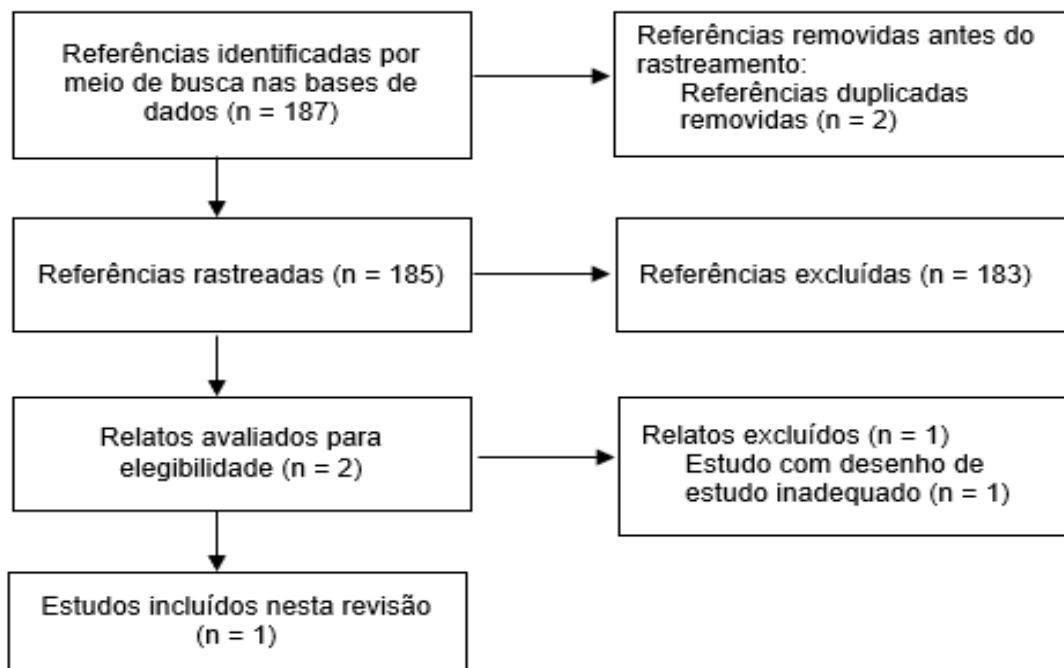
Referências identificadas por meio de busca nas bases de dados (n = 187)

Referências removidas antes do rastreamento:
Referências duplicadas removidas (n = 2)

Referências rastreadas (n = 185)

Referências excluídas (n = 183)

Relatos avaliados para elegibilidade (n = 2)

Relatos excluídos (n = 1)
Estudo com desenho de estudo inadequado (n = 1)

Estudos incluídos nesta revisão (n = 1)